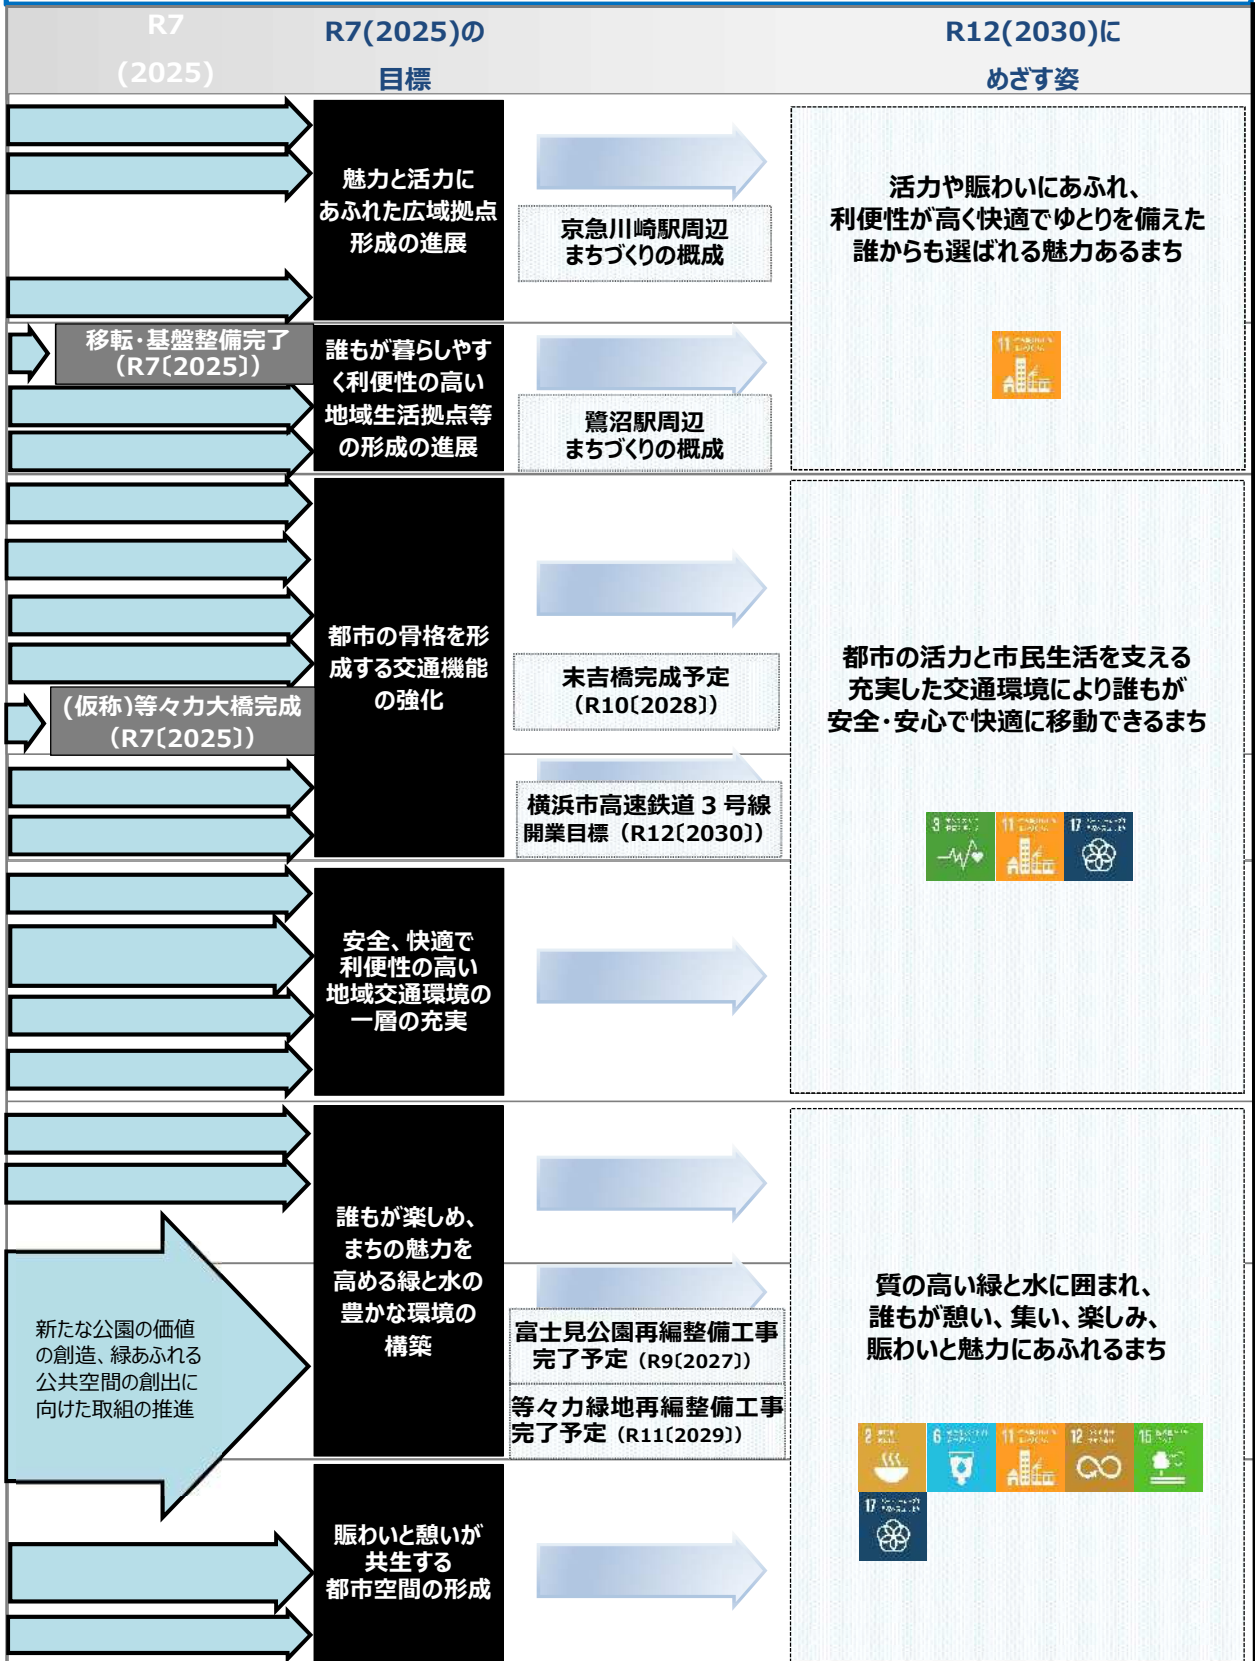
R7
(2025)

R7(2025)の目標

R12(2030)にめざす姿

魅力と活力にあふれた広域拠点形成の進展

京急川崎駅周辺まちづくりの概成

活力や賑わいにあふれ、利便性が高く快適でゆとりを備えた誰からも選ばれる魅力あるまち

移転・基盤整備完了（R7〔2025〕）

誰もが暮らしやすく利便性の高い地域生活拠点等の形成の進展

鷺沼駅周辺まちづくりの概成

都市の骨格を形成する交通機能の強化

末吉橋完成予定（R10〔2028〕）

(仮称)等々力大橋完成（R7〔2025〕）

横浜市高速鉄道 3 号線開業目標（R12〔2030〕）

都市の活力と市民生活を支える充実した交通環境により誰もが安全・安心で快適に移動できるまち

安全、快適で利便性の高い地域交通環境の一層の充実

誰もが楽しめ、まちの魅力を高める緑と水の豊かな環境の構築

新たな公園の価値の創造、緑あふれる公共空間の創出に向けた取組の推進

富士見公園再編整備工事完了予定（R9〔2027〕）

等々力緑地再編整備工事完了予定（R11〔2029〕）

質の高い緑と水に囲まれ、誰もが憩い、集い、楽しみ、賑わいと魅力にあふれるまち

賑わいと憩いが共生する都市空間の形成